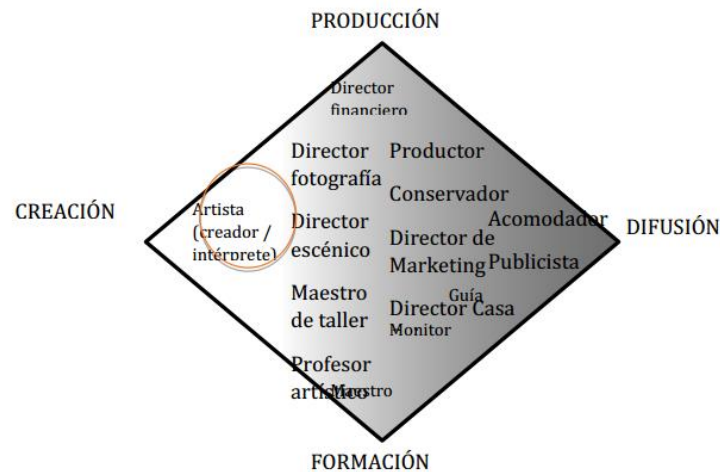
PRODUCCIÓN

CREACIÓN

DIFUSIÓN

FORMACIÓN

Director financiero

Director fotografía

Productor

Conservador

Artista (creador / intérprete)

Director escénico

Acomodador

Director de Marketing

Publicista

Maestro de taller

Guía

Director Casa

Monitor

Profesor artístico

Maestro